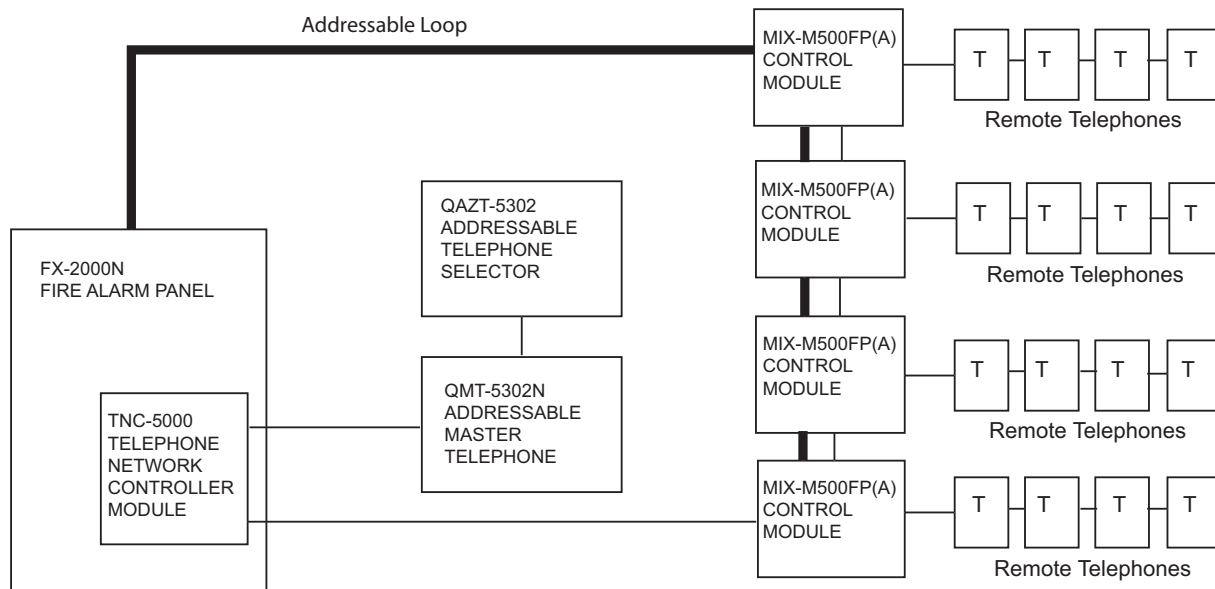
Addressable Loop

MIX-M500FP(A) CONTROL MODULE

T T T T

Remote Telephones

MIX-M500FP(A) CONTROL MODULE

T T T T

Remote Telephones

QAZT-5302 ADDRESSABLE TELEPHONE SELECTOR

FX-2000N FIRE ALARM PANEL

MIX-M500FP(A) CONTROL MODULE

T T T T

Remote Telephones

TNC-5000 TELEPHONE NETWORK CONTROLLER MODULE

QMT-5302N ADDRESSABLE MASTER TELEPHONE

MIX-M500FP(A) CONTROL MODULE

T T T T

Remote Telephones